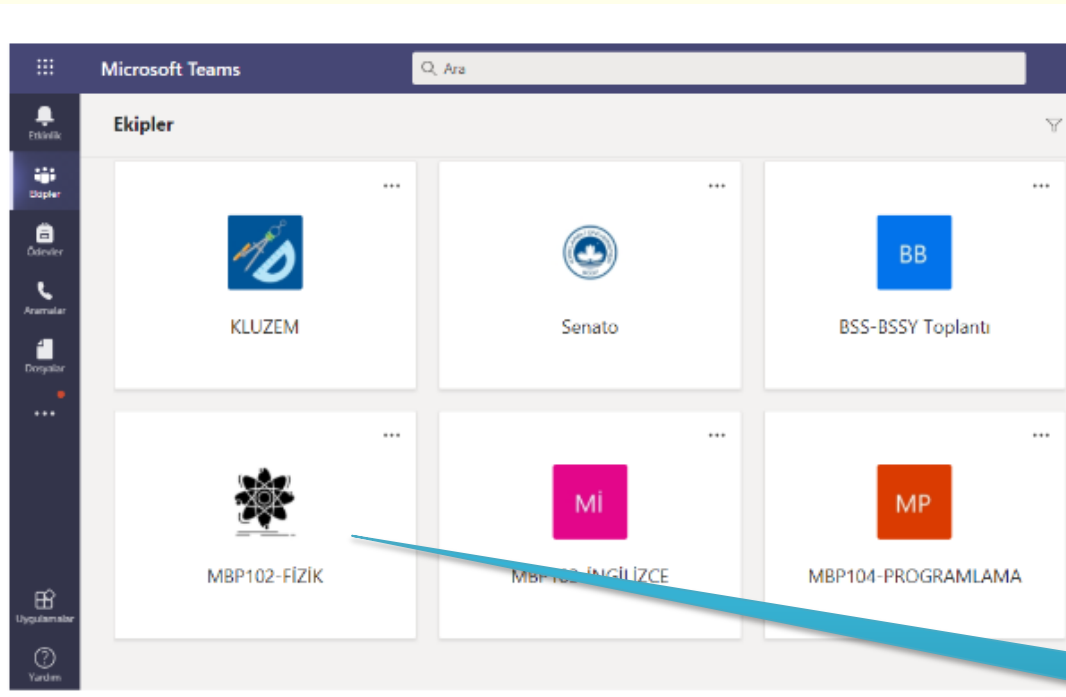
Microsoft Teams

Ara

Etkinlik

Ekipler

Ödevler

Aramalar

Dosyalar

...

Uygulamalar

Yardım

Ekipler

...

KLUZEM

...

Senato

...

BB

BSS-BSSY Toplantı

...

MBP102-FİZİK

...

Mİ

MBP10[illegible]-İNGİLİZCE

...

MP

MBP104-PROGRAMLAMA